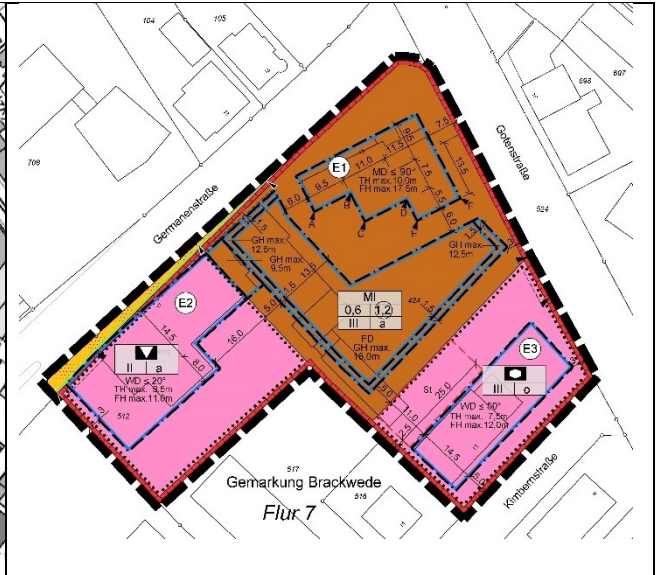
104
105
598
597
709
Germanenstraße
Gotenstraße
E1
11,0
11,5
7,5
9,5
7,5
13,5
MD ≤ 90°
TH max. 10,0m
FH max. 17,5m
6,0
5,5
6,0
B
D
A
C
E
F
524
GH max. 12,5m
GH max. 12,5m
GH max. 9,5m
13,5
E2
MI
0,6
1,2
III
a
424
5,0
1,5
FD
GH max. 16,0m
14,5
16,0
8,0
II
a
WD ≤ 20°
TH max. 9,5m
FH max. 11,0m
512
E3
St
25,0
III
o
WD ≤ 50°
TH max. 7,5m
FH max. 12,0m
11,0
2,5
14,5
Kimbernstraße
517
Gemarkung Brackwede
516
Flur 7